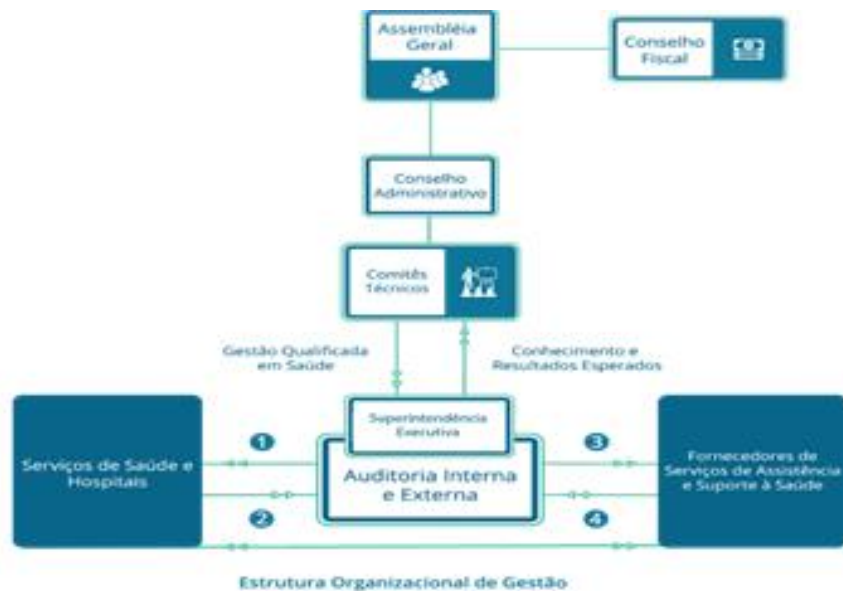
Assembléia Geral

Conselho Fiscal

Conselho Administrativo

Comitês Técnicos

Gestão Qualificada em Saúde

Conhecimento e Resultados Esperados

Superintendência Executiva

Auditoria Interna e Externa

Serviços de Saúde e Hospitais

1

2

3

4

Fornecedores de Serviços de Assistência e Suporte à Saúde

Estrutura Organizacional de Gestão